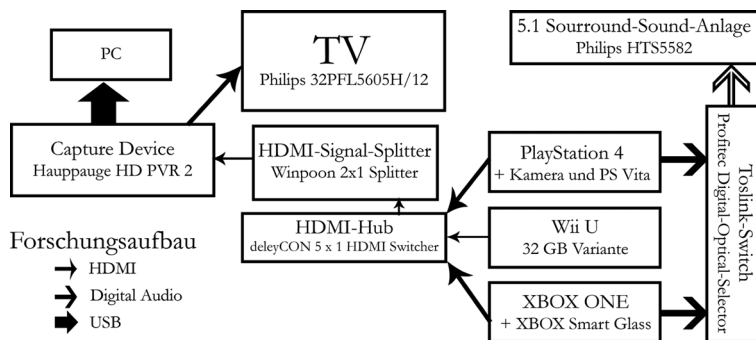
PC

TV
Philips 32PFL5605H/12

5.1 Sourround-Sound-Anlage
Philips HTS5582

Capture Device
Hauppauge HD PVR 2

HDMI-Signal-Splitter
Winpoon 2x1 Splitter

PlayStation 4
+ Kamera und PS Vita

Toslink-Switch
Profitec Digital-Optical-Selector

HDMI-Hub
deleyCON 5 x 1 HDMI Switcher

Wii U
32 GB Variante

XBOX ONE
+ XBOX Smart Glass

Forschungsaufbau
HDMI
Digital Audio
USB